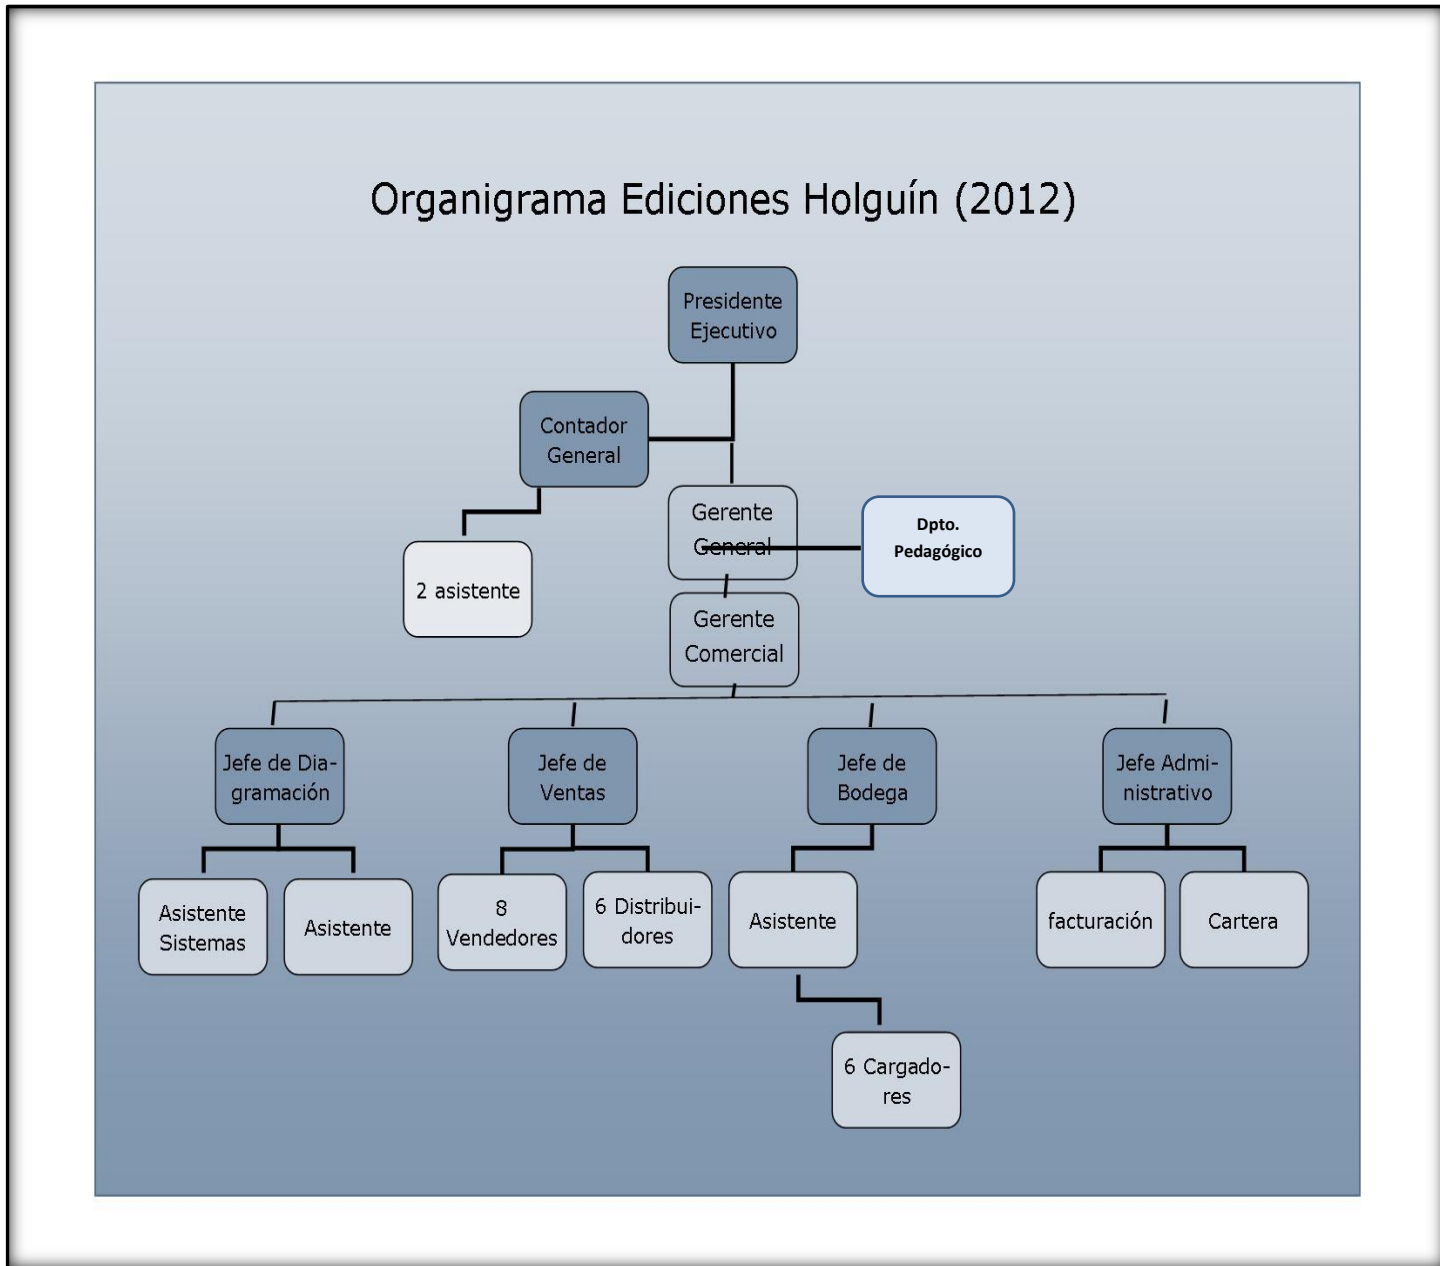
Organigrama Ediciones Holguín (2012)

Presidente Ejecutivo

Contador General

2 asistente

Gerente General

Dpto. Pedagógico

Gerente Comercial

Jefe de Diagramación

Jefe de Ventas

Jefe de Bodega

Jefe Administrativo

Asistente Sistemas

Asistente

8 Vendedores

6 Distribuidores

Asistente

facturación

Cartera

6 Cargadores